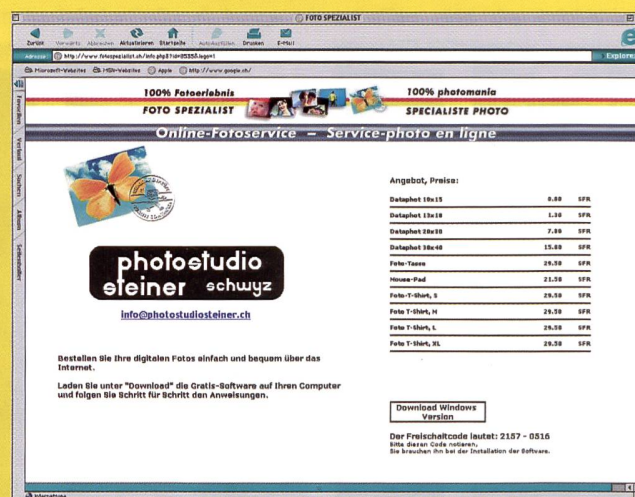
FOTO SPEZIALIST

Zurück Vorwärts Abbrechen Aktualisieren Startseite Autoausfüllen Drucken E-Mail

Adresse: http://www.fotospezialist.ch/info.php3?id=05355&logo=1

Microsoft-Websites MSN-Websites Apple http://www.google.ch/

Explorer

Favoriten Verlauf Suchen Alben Seitenzettel

100% Fotoerlebnis FOTO SPEZIALIST

100% photomania SPECIALISTE PHOTO

Online-Fotoservice – Service-photo en ligne

photostudio steiner schwyz

info@photostudiosteiner.ch

Bestellen Sie Ihre digitalen Fotos einfach und bequem über das Internet.

Laden Sie unter "Download" die Gratis-Software auf Ihren Computer und folgen Sie Schritt für Schritt den Anweisungen.

Angebot, Preise:

| | | |
|---|---|---|
| Dataphot 10x15 | 0.80 | SFR |
| Dataphot 13x18 | 1.30 | SFR |
| Dataphot 20x30 | 7.80 | SFR |
| Dataphot 30x40 | 15.80 | SFR |
| Foto-Tasse | 29.50 | SFR |
| Mouse-Pad | 21.50 | SFR |
| Foto-T-Shirt, S | 29.50 | SFR |
| Foto-T-Shirt, M | 29.50 | SFR |
| Foto-T-Shirt, L | 29.50 | SFR |
| Foto-T-Shirt, XL | 29.50 | SFR |

Download Windows Version

Der Freischaltcode lautet: 2157 - 0516
Bitte diesen Code notieren,
Sie brauchen ihn bei der Installation der Software.

Internetzone